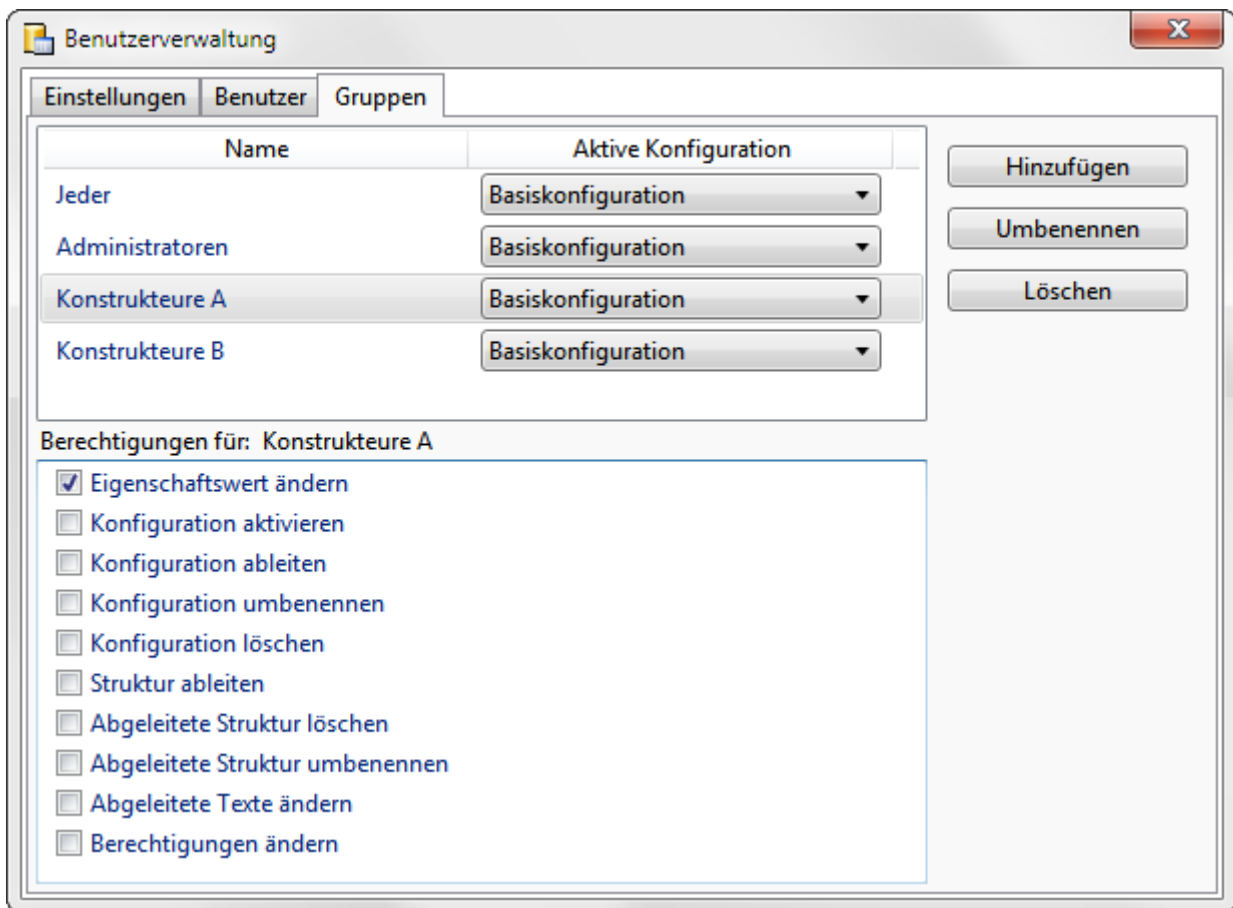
Benutzerverwaltung

Einstellungen | Benutzer | Gruppen

| Name | Aktive Konfiguration |
|---|---|
| Jeder | Basiskonfiguration |
| Administratoren | Basiskonfiguration |
| Konstrukteure A | Basiskonfiguration |
| Konstrukteure B | Basiskonfiguration |

Hinzufügen
Umbenennen
Löschen

Berechtigungen für: Konstrukteure A

Eigenschaftswert ändern
Konfiguration aktivieren
Konfiguration ableiten
Konfiguration umbenennen
Konfiguration löschen
Struktur ableiten
Abgeleitete Struktur löschen
Abgeleitete Struktur umbenennen
Abgeleitete Texte ändern
Berechtigungen ändern